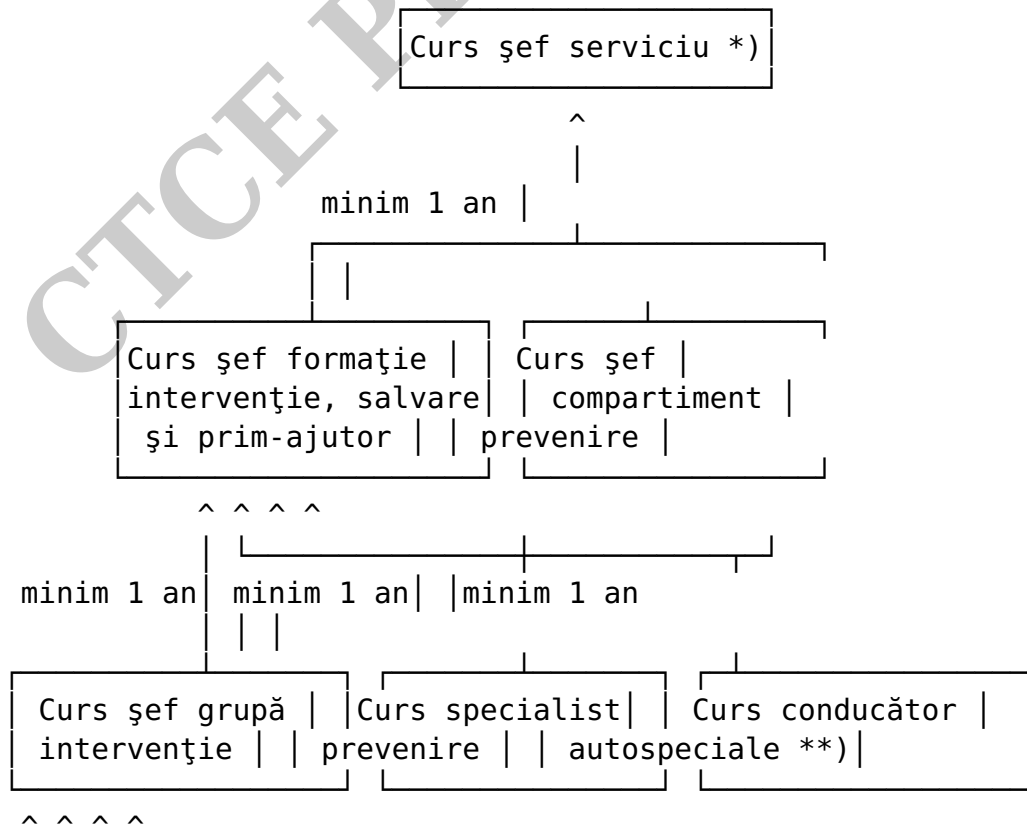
Curs şef serviciu *)

minim 1 an

Curs şef formaţie intervenţie, salvare şi prim-ajutor

Curs şef compartiment prevenire

minim 1 an

minim 1 an

minim 1 an

Curs şef grupă intervenţie

Curs specialist prevenire

Curs conducător autospeciale **)